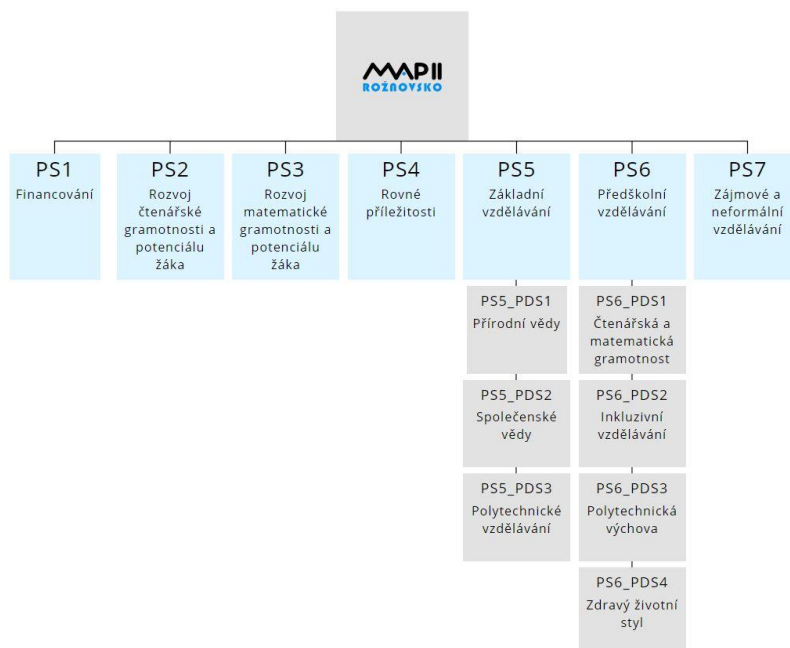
MAP II
ROŽNOVSKO

PS1
Financování

PS2
Rozvoj čtenářské gramotnosti a potenciálu žáka

PS3
Rozvoj matematické gramotnosti a potenciálu žáka

PS4
Rovné příležitosti

PS5
Základní vzdělávání

PS5_PDS1
Přírodní vědy

PS5_PDS2
Společenské vědy

PS5_PDS3
Polytechnické vzdělávání

PS6
Předškolní vzdělávání

PS6_PDS1
Čtenářská a matematická gramotnost

PS6_PDS2
Inkluzivní vzdělávání

PS6_PDS3
Polytechnická výchova

PS6_PDS4
Zdravý životní styl

PS7
Zájmové a neformální vzdělávání